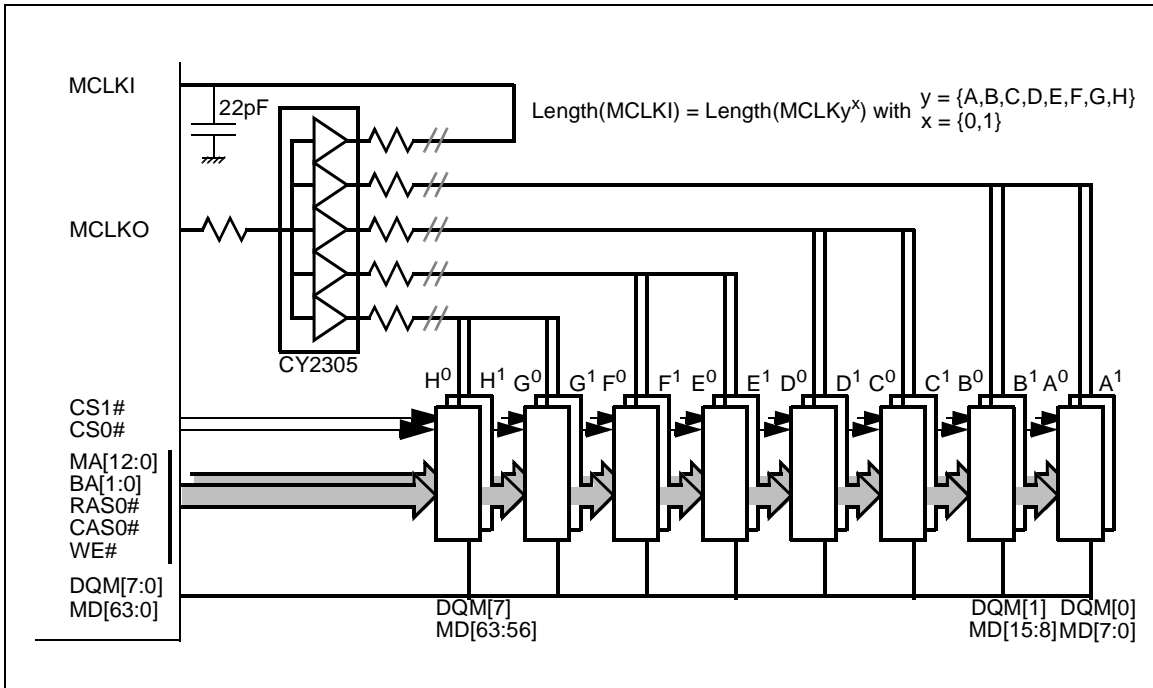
MCLKI

22pF

Length(MCLKI) = Length(MCLKy$^x$) with y = {A,B,C,D,E,F,G,H} x = {0,1}

MCLKO

CY2305

$H^0$ $H^1$ $G^0$ $G^1$ $F^0$ $F^1$ $E^0$ $E^1$ $D^0$ $D^1$ $C^0$ $C^1$ $B^0$ $B^1$ $A^0$ $A^1$

CS1#
CS0#

MA[12:0]
BA[1:0]
RAS0#
CAS0#
WE#

DQM[7:0]
MD[63:0]

DQM[7]
MD[63:56]

DQM[1]
MD[15:8]

DQM[0]
MD[7:0]